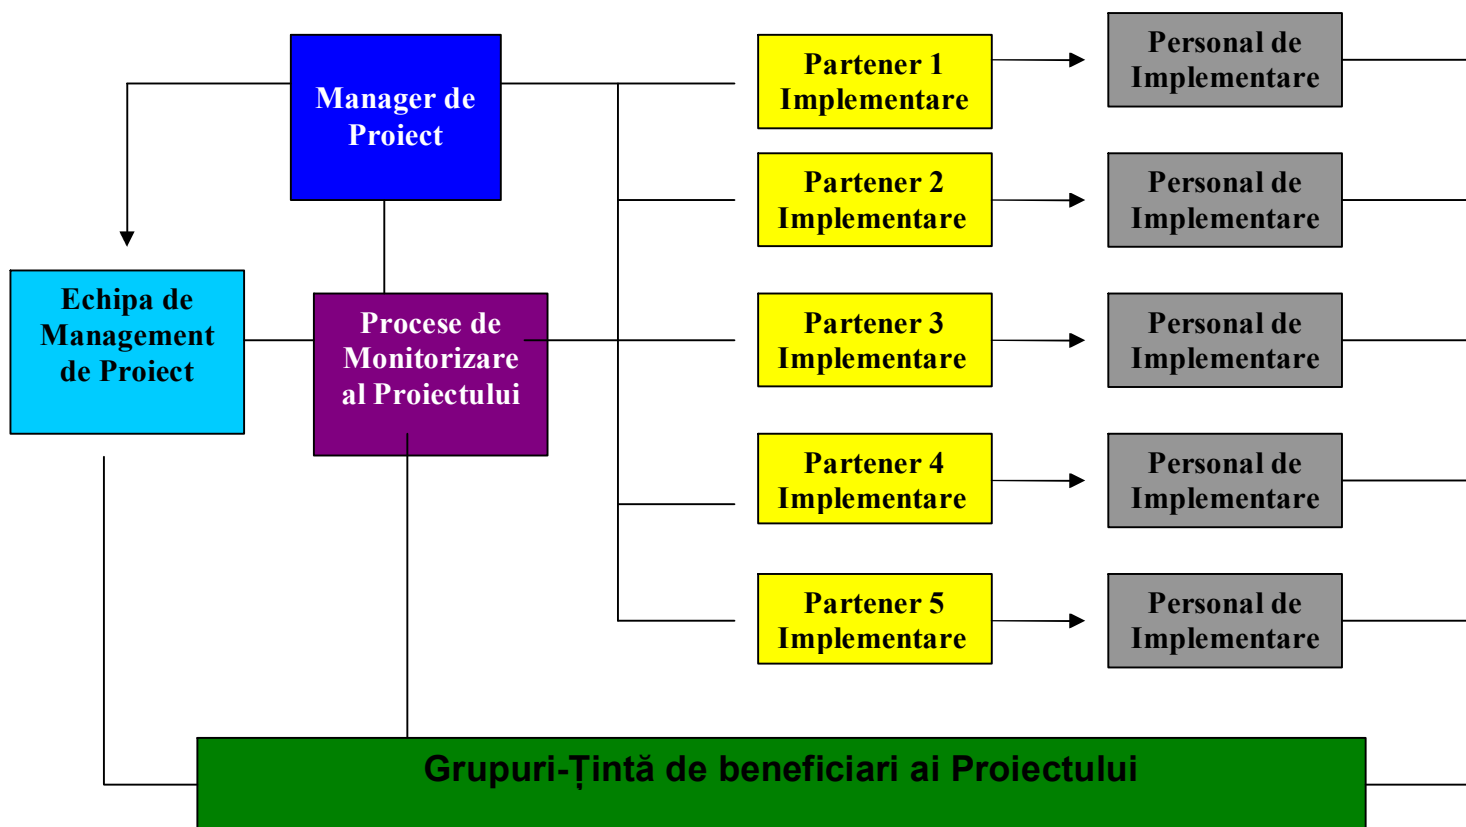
Manager de Proiect

Echipa de Management de Proiect

Procese de Monitorizare al Proiectului

Partener 1 Implementare

Personal de Implementare

Partener 2 Implementare

Personal de Implementare

Partener 3 Implementare

Personal de Implementare

Partener 4 Implementare

Personal de Implementare

Partener 5 Implementare

Personal de Implementare

Grupuri-Țintă de beneficiari ai Proiectului